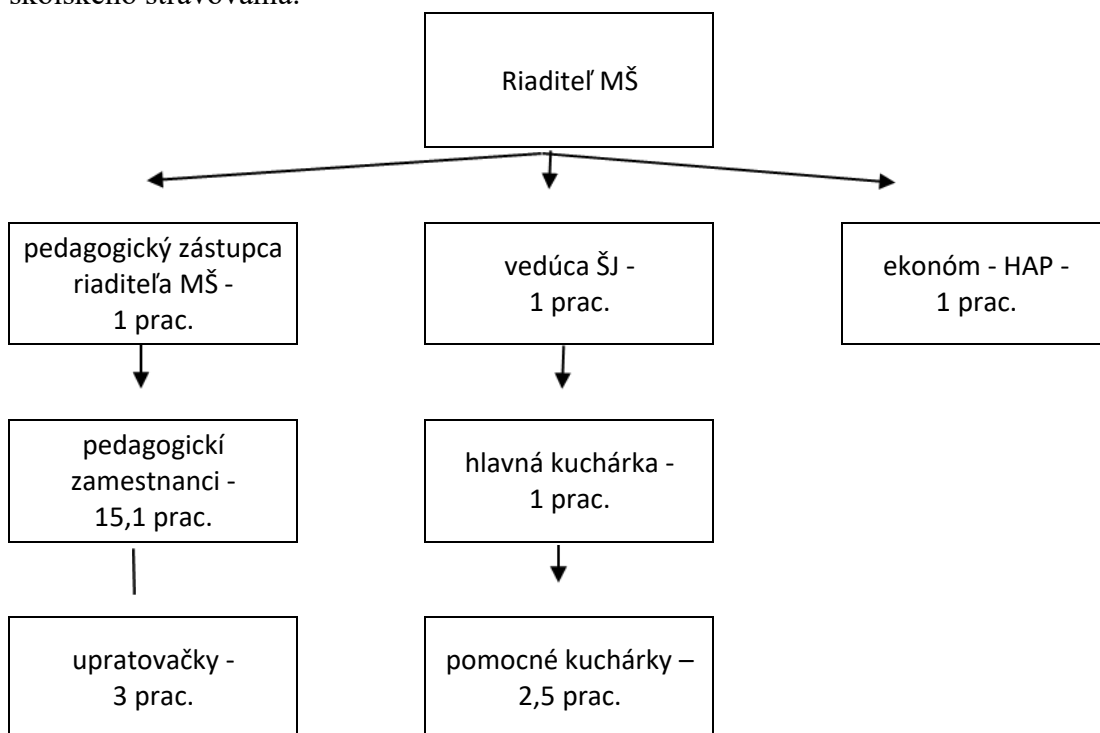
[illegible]

Riaditeľ MŠ

pedagogický zástupca riaditeľa MŠ - 1 prac.

vedúca ŠJ - 1 prac.

ekonóm - HAP - 1 prac.

pedagogickí zamestnanci - 15,1 prac.

hlavná kuchárka - 1 prac.

upratovačky - 3 prac.

pomocné kuchárky – 2,5 prac.